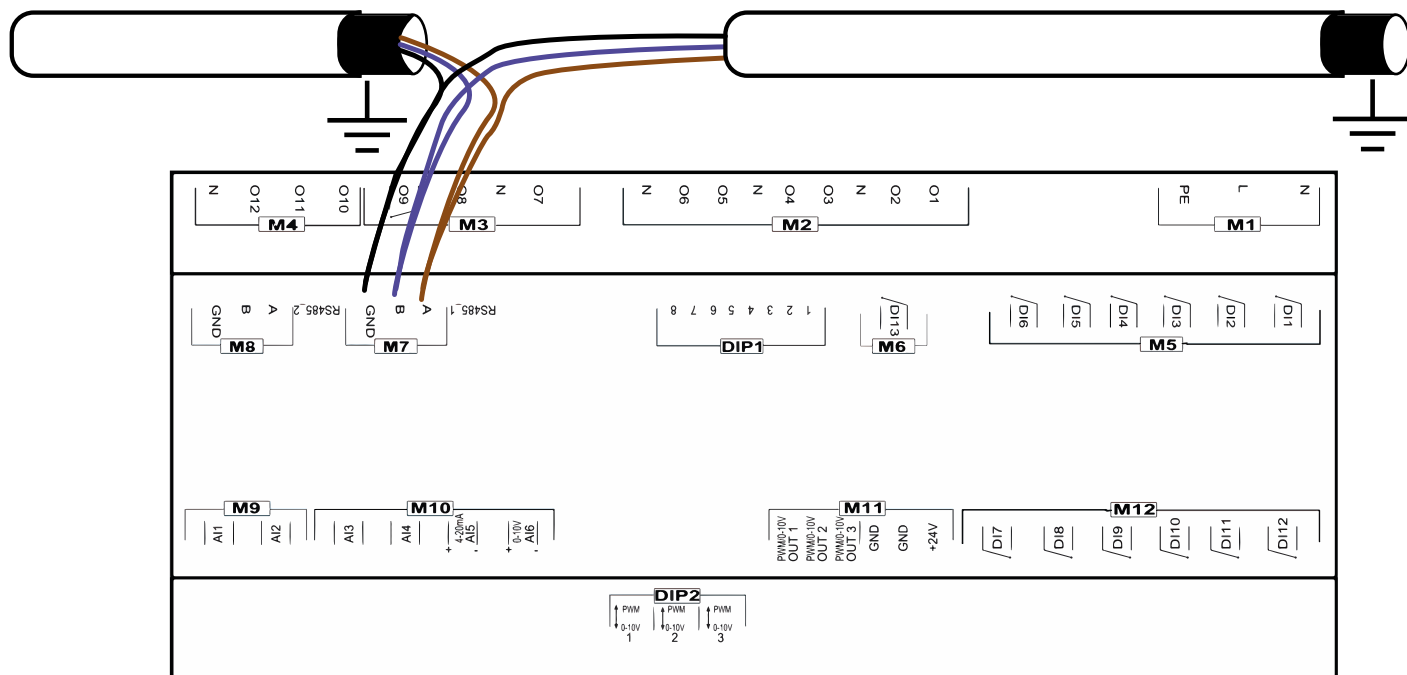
N O12 O11 O10
M4
O9 O8 N O7
M3
N O6 O5 N O4 O3 N O2 O1
M2
PE L N
M1

GND B A RS485_2
M8
GND B A RS485_1
M7
8 7 6 5 4 3 2 1
DIP1
DI13
M6
DI6 DI5 DI4 DI3 DI2 DI1
M5

M9
AI1 AI2
M10
AI3 AI4 4-20mA AI5 + - 0-10V AI6 + -
M11
PWM/0-10V OUT 1 PWM/0-10V OUT 2 PWM/0-10V OUT 3 GND GND +24V
M12
DI7 DI8 DI9 DI10 DI11 DI12

DIP2
PWM 0-10V 1 PWM 0-10V 2 PWM 0-10V 3